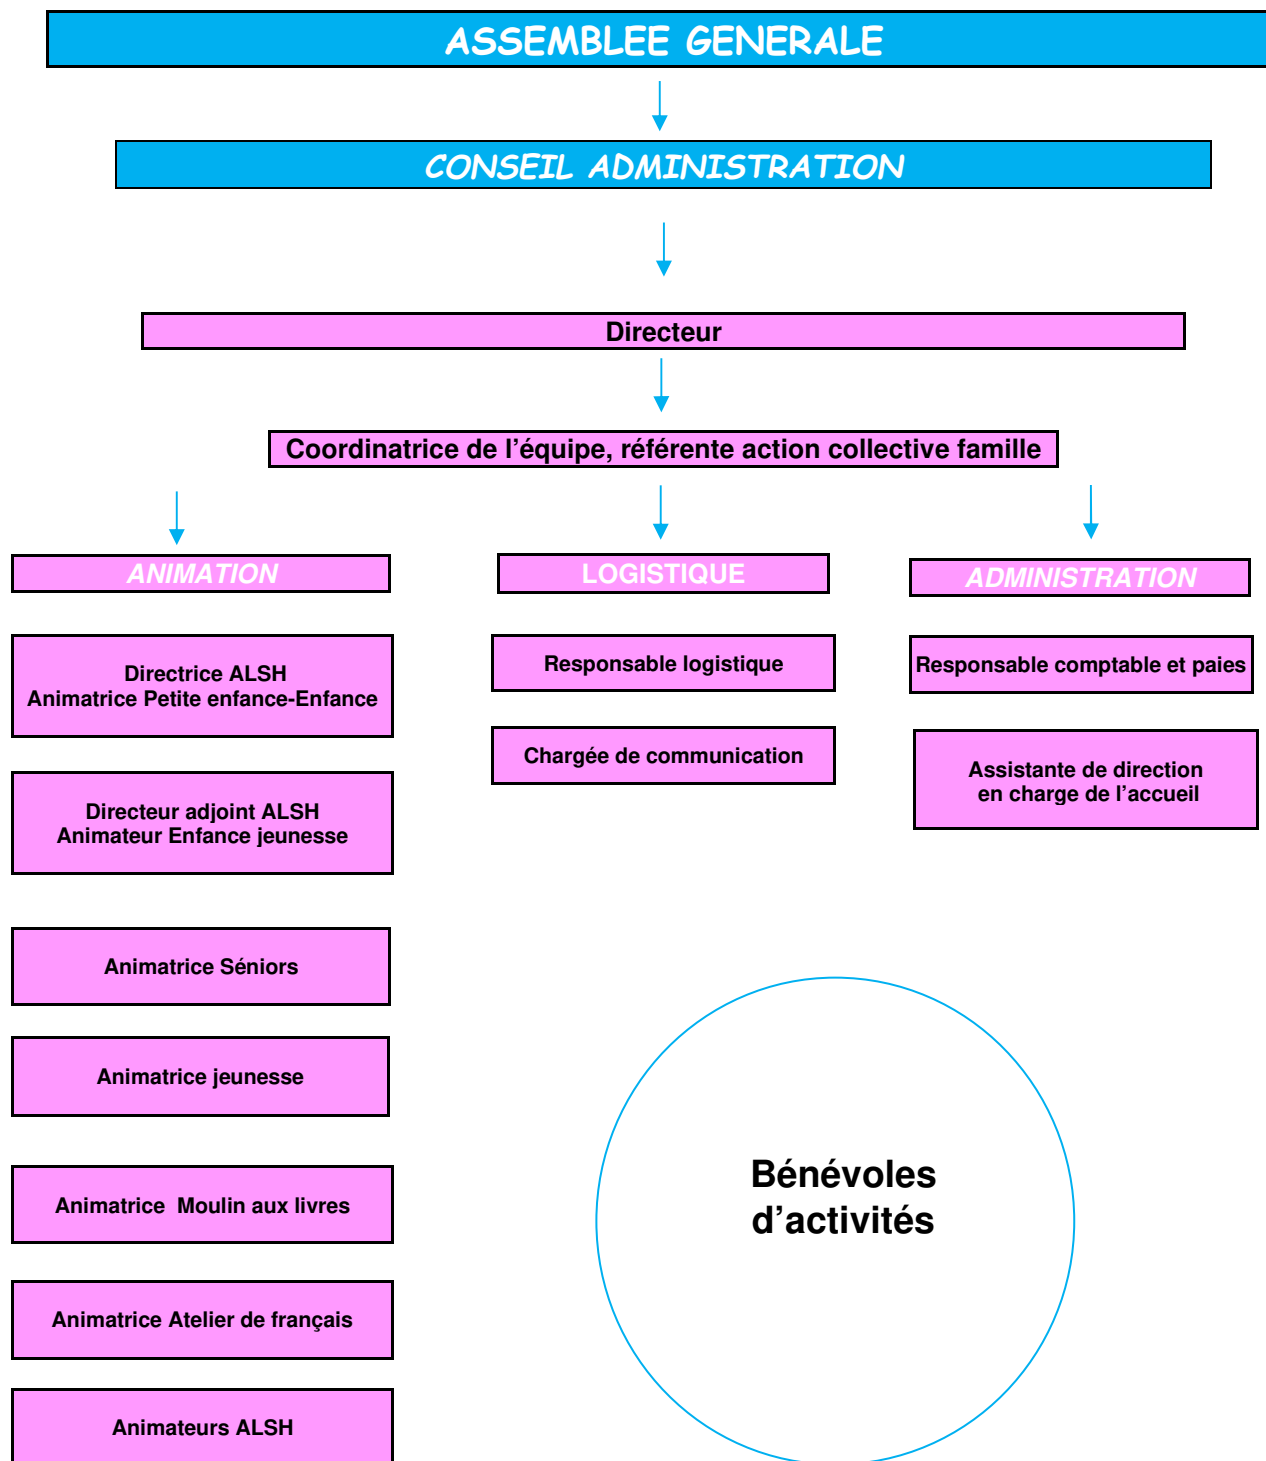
ASSEMBLEE GENERALE

CONSEIL ADMINISTRATION

Directeur

Coordinatrice de l’équipe, référente action collective famille

ANIMATION

Directrice ALSH
Animatrice Petite enfance-Enfance

Directeur adjoint ALSH
Animateur Enfance jeunesse

Animatrice Séniors

Animatrice jeunesse

Animatrice Moulin aux livres

Animatrice Atelier de français

Animateurs ALSH

LOGISTIQUE

Responsable logistique

Chargée de communication

ADMINISTRATION

Responsable comptable et paies

Assistante de direction
en charge de l’accueil

Bénévoles
d’activités